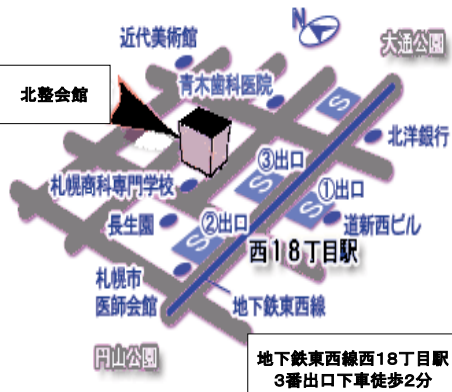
近代美術館

N

大通公園

北整会館

青木歯科医院

S

S

北洋銀行

③出口

S

札幌商科専門学校

①出口

S

長生園

②出口

道新西ビル

S

S

西18丁目駅

札幌市
医師会館

地下鉄東西線

円山公園

地下鉄東西線西18丁目駅
3番出口下車徒歩2分